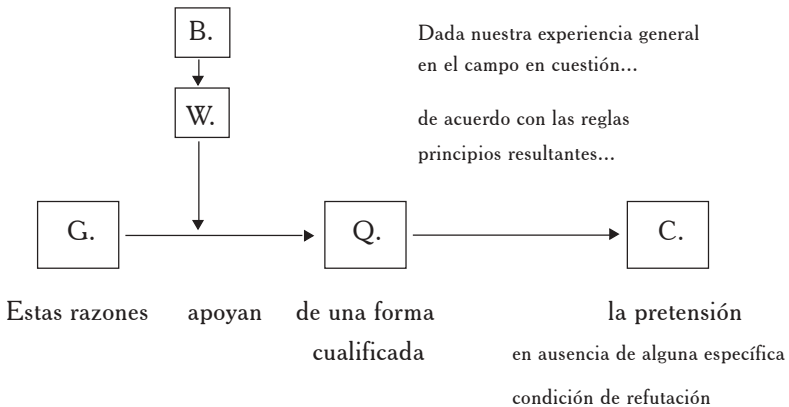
B.

W.

Dada nuestra experiencia general en el campo en cuestión...

de acuerdo con las reglas principios resultantes...

G.

Q.

C.

Estas razones

apoyan

de una forma cualificada

la pretensión

en ausencia de alguna específica condición de refutación